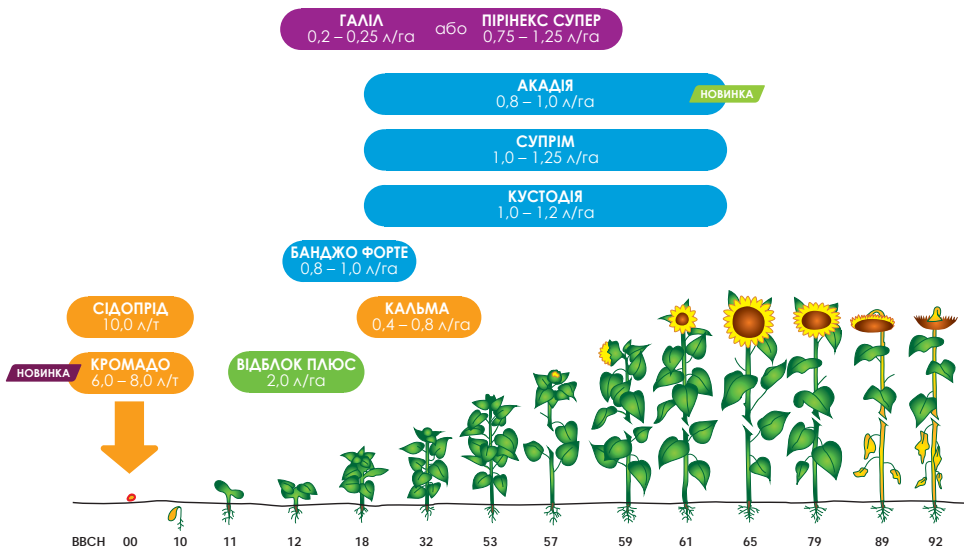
ГАЛІЛ
0,2 – 0,25 л/га
або
ПІРІНЕКС СУПЕР
0,75 – 1,25 л/га

АКАДІЯ
0,8 – 1,0 л/га
НОВИНКА

СУПРІМ
1,0 – 1,25 л/га

КУСТОДІЯ
1,0 – 1,2 л/га

БАНДЖО ФОРТЕ
0,8 – 1,0 л/га

СІДОПРІД
10,0 л/т

КАЛЬМА
0,4 – 0,8 л/га

НОВИНКА
КРОМАДО
6,0 – 8,0 л/т

ВІДБЛОК ПЛЮС
2,0 л/га

BBCH 00 10 11 12 18 32 53 57 59 61 65 79 89 92